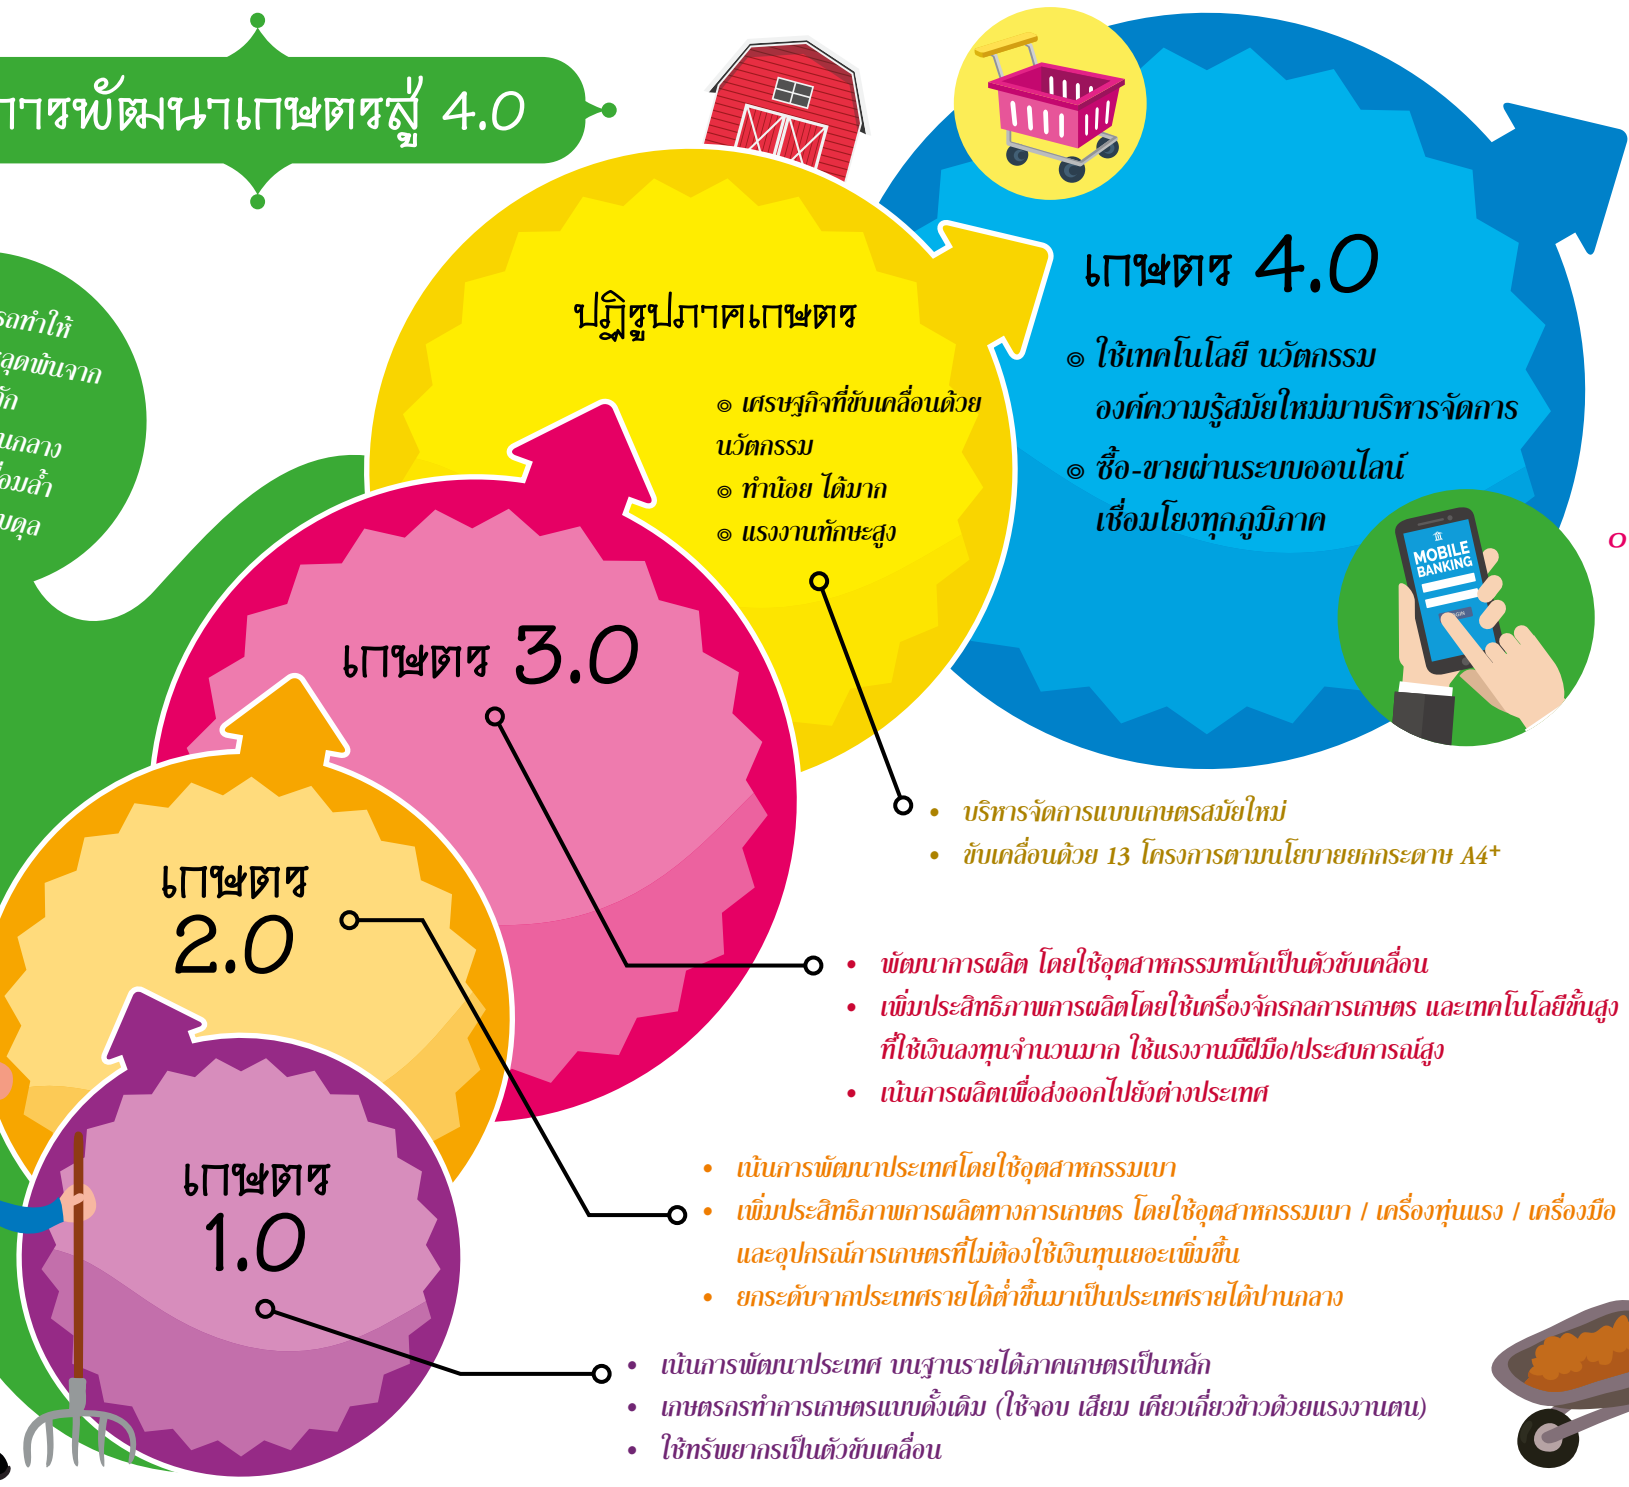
การพัฒนาเกษตรสู่ 4.0

รถทำให้
ลุดพ้นจาก
ัก
นกลาง
อมล้ำ
มดุล

ปฏิรูปภาคเกษตร

◎ เศรษฐกิจที่ขับเคลื่อนด้วยนวัตกรรม
◎ ทำน้อย ได้มาก
◎ แรงงานทักษะสูง

เกษตร 4.0

◎ ใช้เทคโนโลยี นวัตกรรม องค์ความรู้สมัยใหม่มาบริหารจัดการ
◎ ซื้อ-ขายผ่านระบบออนไลน์ เชื่อมโยงทุกภูมิภาค

MOBILE BANKING

เกษตร 3.0

เกษตร 2.0

เกษตร 1.0

• บริหารจัดการแบบเกษตรสมัยใหม่
• ขับเคลื่อนด้วย 13 โครงการตามนโยบายยกกระดาษ A4+

• พัฒนาการผลิต โดยใช้อุตสาหกรรมหนักเป็นตัวขับเคลื่อน
• เพิ่มประสิทธิภาพการผลิตโดยใช้เครื่องจักรกลการเกษตร และเทคโนโลยีขั้นสูงที่ใช้เงินลงทุนจำนวนมาก ใช้แรงงานมีฝีมือ/ประสบการณ์สูง
• เน้นการผลิตเพื่อส่งออกไปยังต่างประเทศ

• เน้นการพัฒนาประเทศโดยใช้อุตสาหกรรมเบา
• เพิ่มประสิทธิภาพการผลิตทางการเกษตร โดยใช้อุตสาหกรรมเบา / เครื่องทุ่นแรง / เครื่องมือและอุปกรณ์การเกษตรที่ไม่ต้องใช้เงินทุนเยอะเพิ่มขึ้น
• ยกระดับจากประเทศรายได้ต่ำขึ้นมาเป็นประเทศรายได้ปานกลาง

• เน้นการพัฒนาประเทศ บนฐานรายได้ภาคเกษตรเป็นหลัก
• เกษตรกรทำการเกษตรแบบดั้งเดิม (ใช้จอบ เสียม เคียวเกี่ยวข้าวด้วยแรงงานตน)
• ใช้ทรัพยากรเป็นตัวขับเคลื่อน